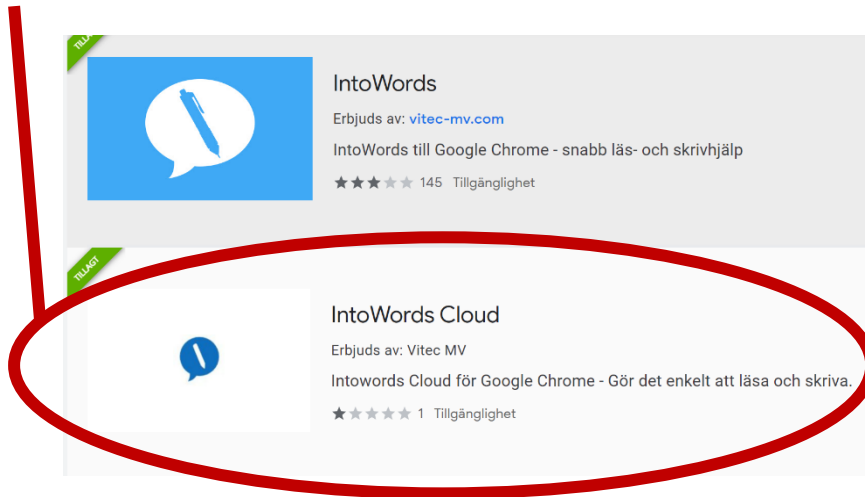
TILLAGT

IntoWords

Erbjuds av: vitec-mv.com

IntoWords till Google Chrome - snabb läs- och skrivhjälp

145 Tillgänglighet

TILLAGT

IntoWords Cloud

Erbjuds av: Vitec MV

Intowords Cloud för Google Chrome - Gör det enkelt att läsa och skriva.

1 Tillgänglighet